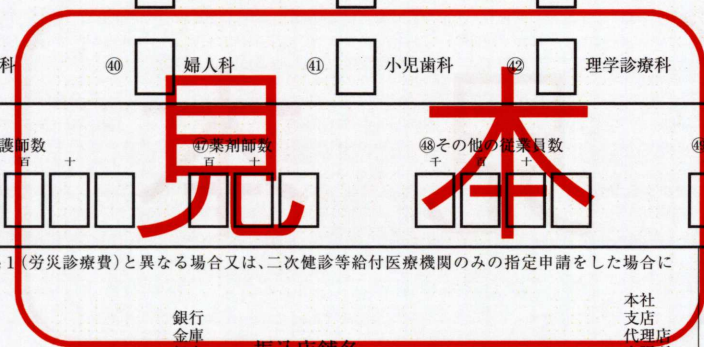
科 ㊵ 婦人科 ㊶ 小児歯科 ㊷ 理学診療科

護師数
百 十

㊼薬剤師数
百 十

㊽その他の従業員数
千 百 十

見本

1（労災診療費）と異なる場合又は、二次健診等給付医療機関のみの指定申請をした場合に

銀行
金庫

本社
支店
代理店

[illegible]